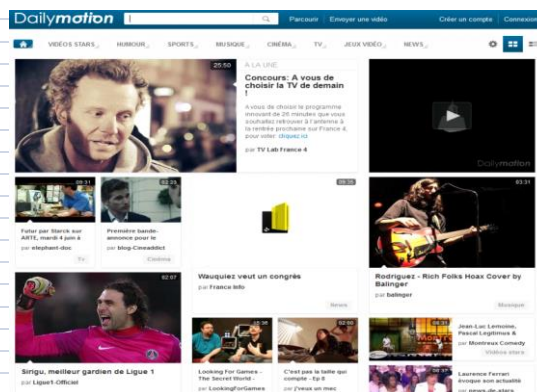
Dailymotion Parcourir | Envoyer une vidéo Créer un compte | Connexion

VIDÉOS STARS HUMOUR SPORTS MUSIQUE CINÉMA TV JEUX VIDÉO NEWS

25:50

À LA UNE

Concours: A vous de choisir la TV de demain !

A vous de choisir le programme innovant de 26 minutes que vous souhaitez retrouver à l'antenne à la rentrée prochaine sur France 4, pour voter: cliquez ici

par TV Lab France 4

Dailymotion

03:31

Futur par Starck sur ARTE, mardi 4 juin à

par elephant-doc

TV

02:23

Première bande-annonce pour le

par blog-Cineaddict

Cinéma

00:36

Wauquiez veut un congrès

par France Info

News

03:31

Rodriguez - Rich Folks Hoax Cover by Balinger

par balinger

Musique

02:07

Sirigu, meilleur gardien de Ligue 1

par Ligue1-Officiel

Looking For Games - The Secret World -

par LookingForGames

02:00

C'est pas la taille qui compte - Ep 6

par J'veux un mec

Jean-Luc Lemoine, Pascal Legitimus &

par Montreux Comedy

Vidéos stars

Laurence Ferrari évoque son actualité

par news-de-stars